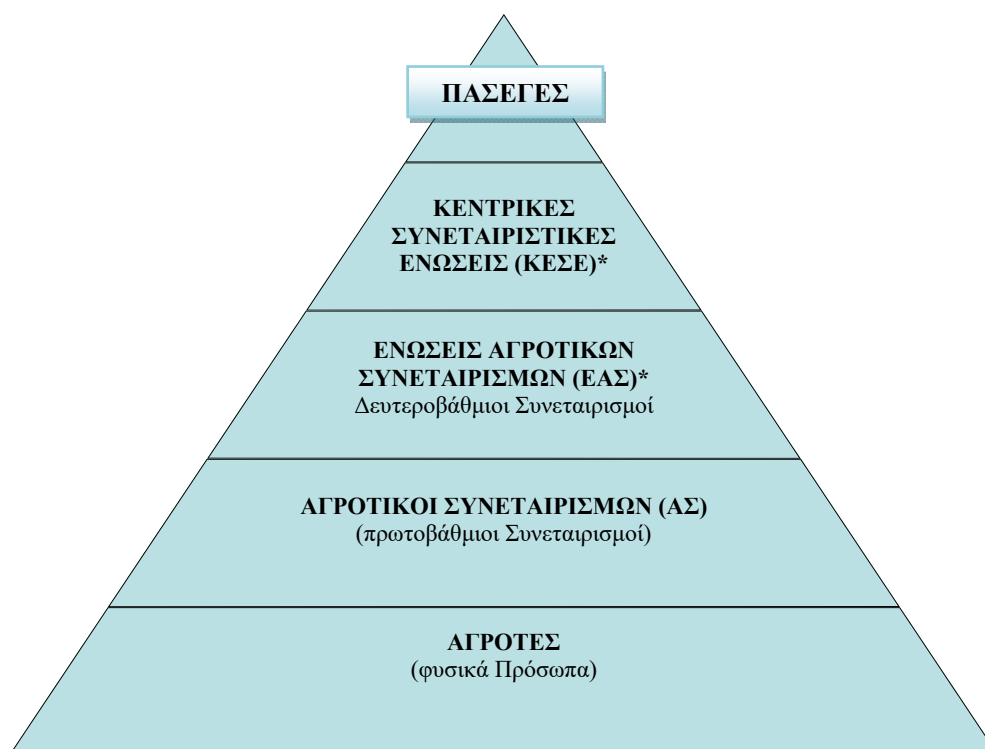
ΠΑΣΕΓΕΣ

ΚΕΝΤΡΙΚΕΣ ΣΥΝΕΤΑΙΡΙΣΤΙΚΕΣ ΕΝΩΣΕΙΣ (ΚΕΣΕ)*

ΕΝΩΣΕΙΣ ΑΓΡΟΤΙΚΩΝ ΣΥΝΕΤΑΙΡΙΣΜΩΝ (ΕΑΣ)*
Δευτεροβάθμιοι Συνεταιρισμοί

ΑΓΡΟΤΙΚΟΙ ΣΥΝΕΤΑΙΡΙΣΜΩΝ (ΑΣ)
(πρωτοβάθμιοι Συνεταιρισμοί)

ΑΓΡΟΤΕΣ
(φυσικά Πρόσωπα)